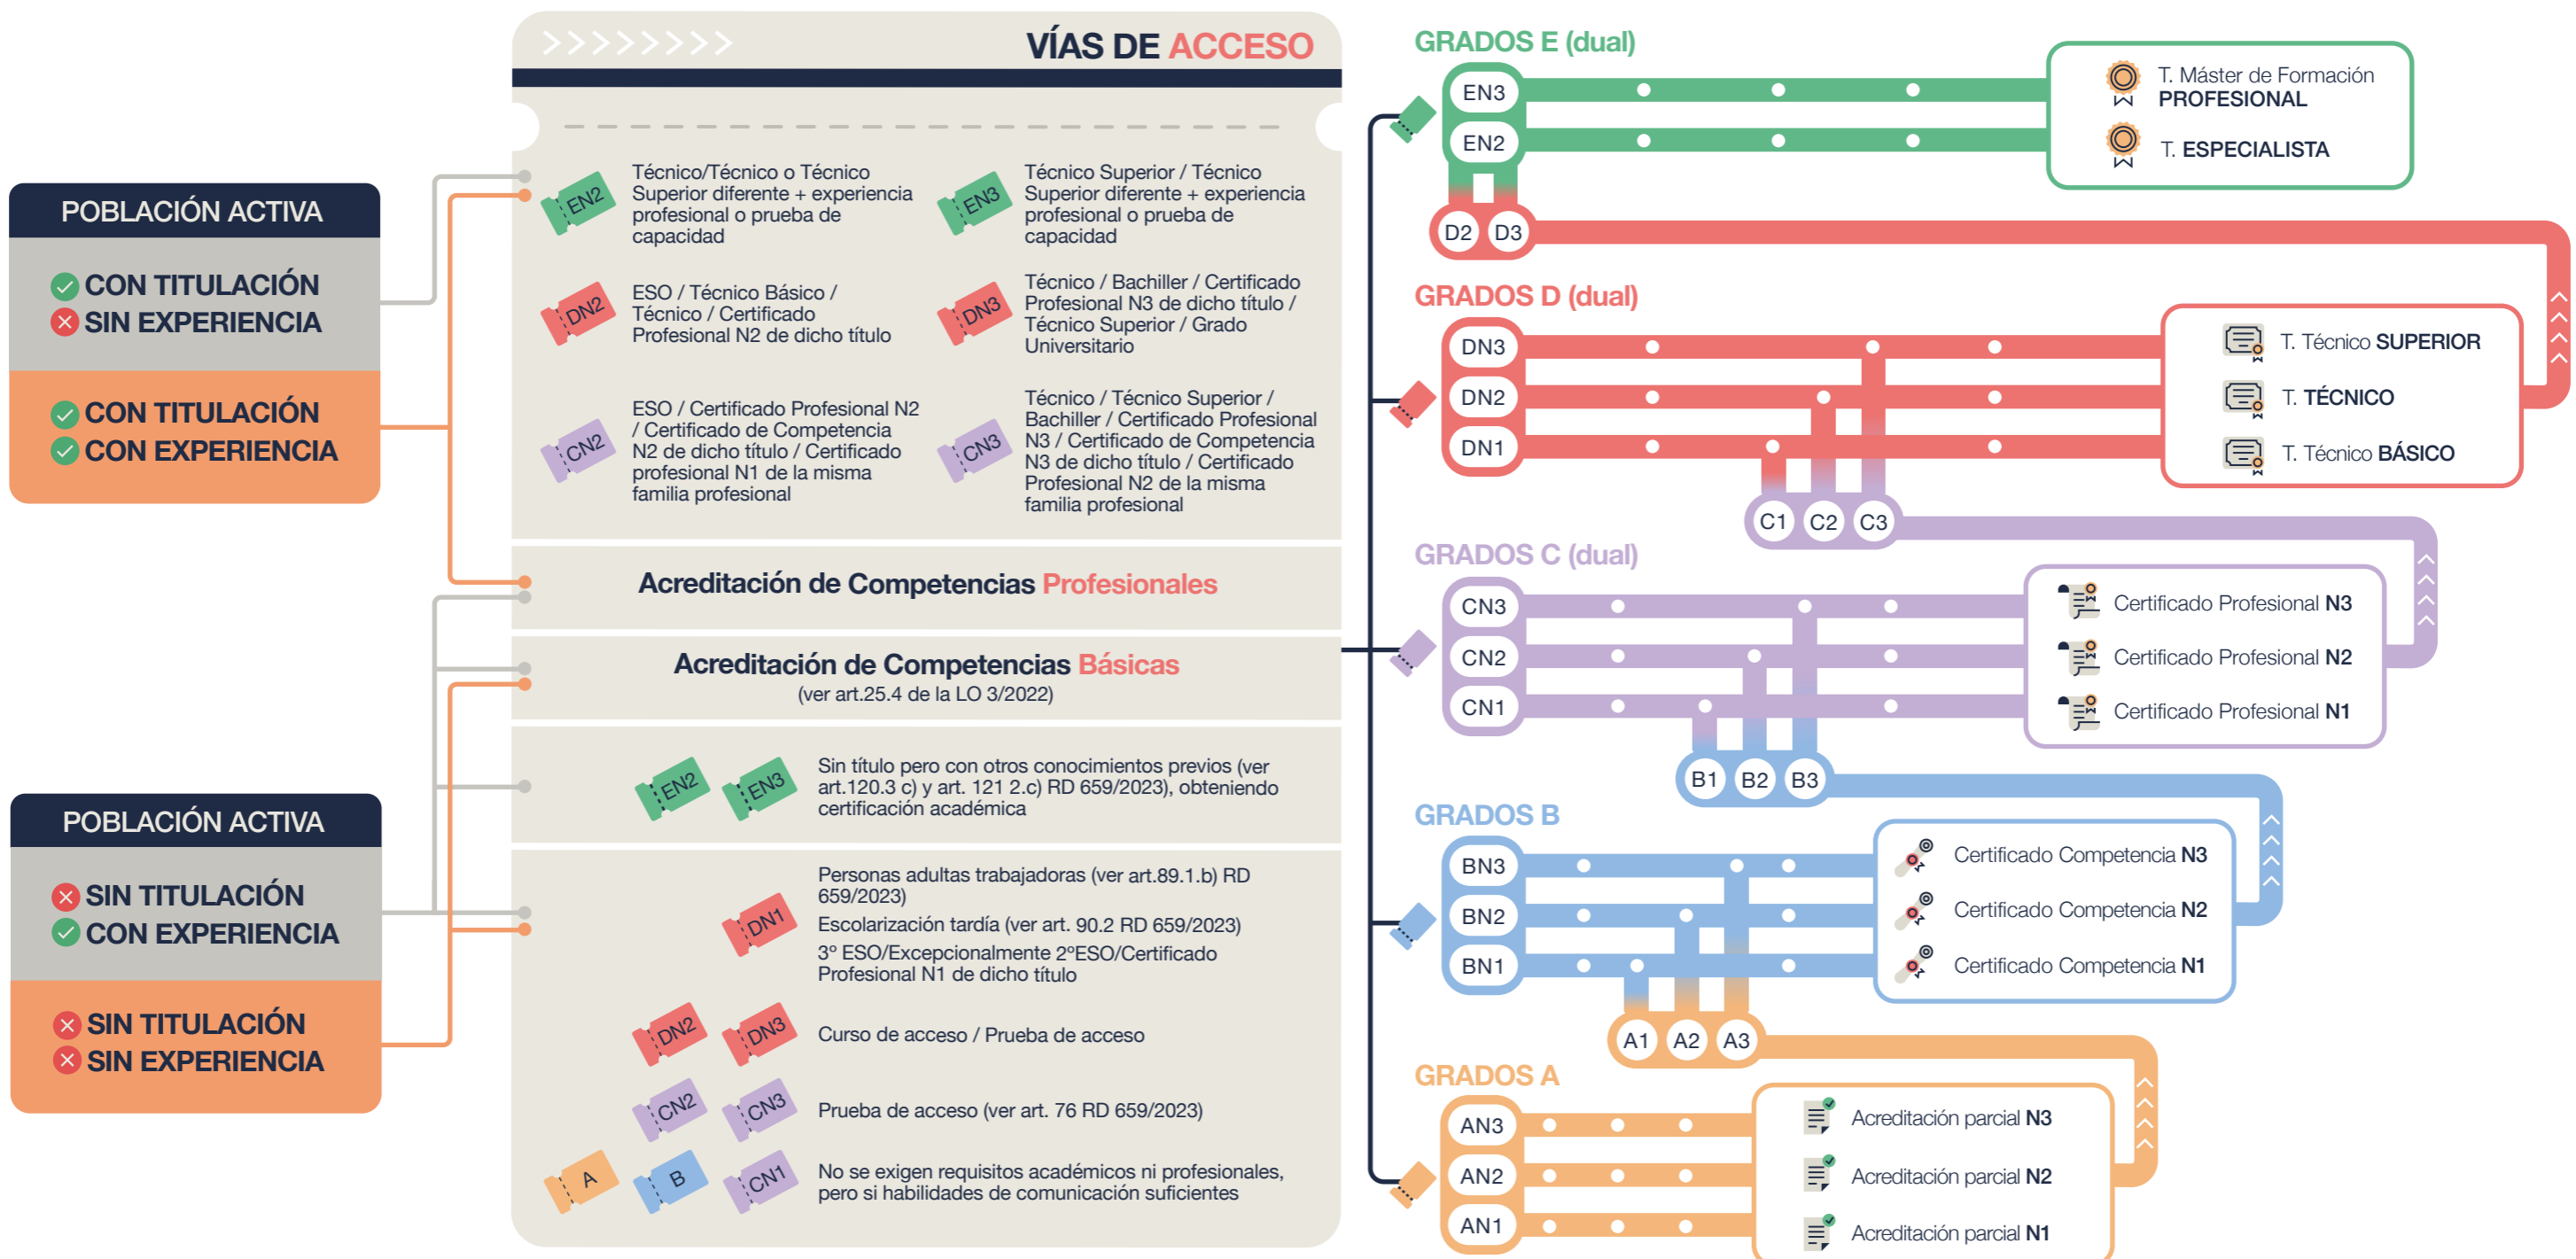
POBLACIÓN ACTIVA

CON TITULACIÓN
SIN EXPERIENCIA

CON TITULACIÓN
CON EXPERIENCIA

POBLACIÓN ACTIVA

SIN TITULACIÓN
CON EXPERIENCIA

SIN TITULACIÓN
SIN EXPERIENCIA

>>>>>>>> VÍAS DE ACCESO

EN2 Técnico/Técnico o Técnico Superior diferente + experiencia profesional o prueba de capacidad

EN3 Técnico Superior / Técnico Superior diferente + experiencia profesional o prueba de capacidad

DN2 ESO / Técnico Básico / Técnico / Certificado Profesional N2 de dicho título

DN3 Técnico / Bachiller / Certificado Profesional N3 de dicho título / Técnico Superior / Grado Universitario

CN2 ESO / Certificado Profesional N2 / Certificado de Competencia N2 de dicho título / Certificado profesional N1 de la misma familia profesional

CN3 Técnico / Técnico Superior / Bachiller / Certificado Profesional N3 / Certificado de Competencia N3 de dicho título / Certificado Profesional N2 de la misma familia profesional

Acreditación de Competencias Profesionales

Acreditación de Competencias Básicas
(ver art.25.4 de la LO 3/2022)

EN2 EN3 Sin título pero con otros conocimientos previos (ver art.120.3 c) y art. 121 2.c) RD 659/2023), obteniendo certificación académica

DN1 Personas adultas trabajadoras (ver art.89.1.b) RD 659/2023)
Escolarización tardía (ver art. 90.2 RD 659/2023)
3° ESO/Excepcionalmente 2°ESO/Certificado Profesional N1 de dicho título

DN2 DN3 Curso de acceso / Prueba de acceso

CN2 CN3 Prueba de acceso (ver art. 76 RD 659/2023)

A B CN1 No se exigen requisitos académicos ni profesionales, pero si habilidades de comunicación suficientes

GRADOS E (dual)
EN3
EN2
D2 D3
T. Máster de Formación PROFESIONAL
T. ESPECIALISTA

GRADOS D (dual)
DN3
DN2
DN1
C1 C2 C3
T. Técnico SUPERIOR
T. TÉCNICO
T. Técnico BÁSICO

GRADOS C (dual)
CN3
CN2
CN1
B1 B2 B3
Certificado Profesional N3
Certificado Profesional N2
Certificado Profesional N1

GRADOS B
BN3
BN2
BN1
A1 A2 A3
Certificado Competencia N3
Certificado Competencia N2
Certificado Competencia N1

GRADOS A
AN3
AN2
AN1
Acreditación parcial N3
Acreditación parcial N2
Acreditación parcial N1